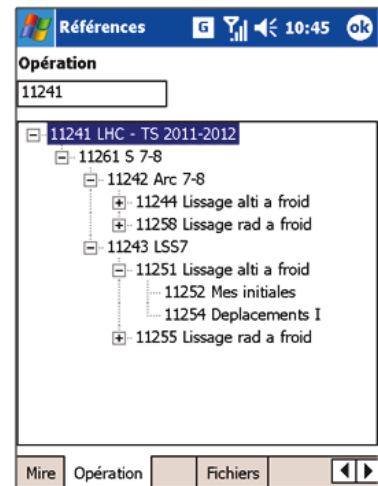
Références 10:45 ok

Opération

11241

11241 LHC - TS 2011-2012
11261 S 7-8
11242 Arc 7-8
11244 Lissage alti a froid
11258 Lissage rad a froid
11243 LSS7
11251 Lissage alti a froid
11252 Mes initiales
11254 Deplacements I
11255 Lissage rad a froid

Mire | Opération | | Fichiers